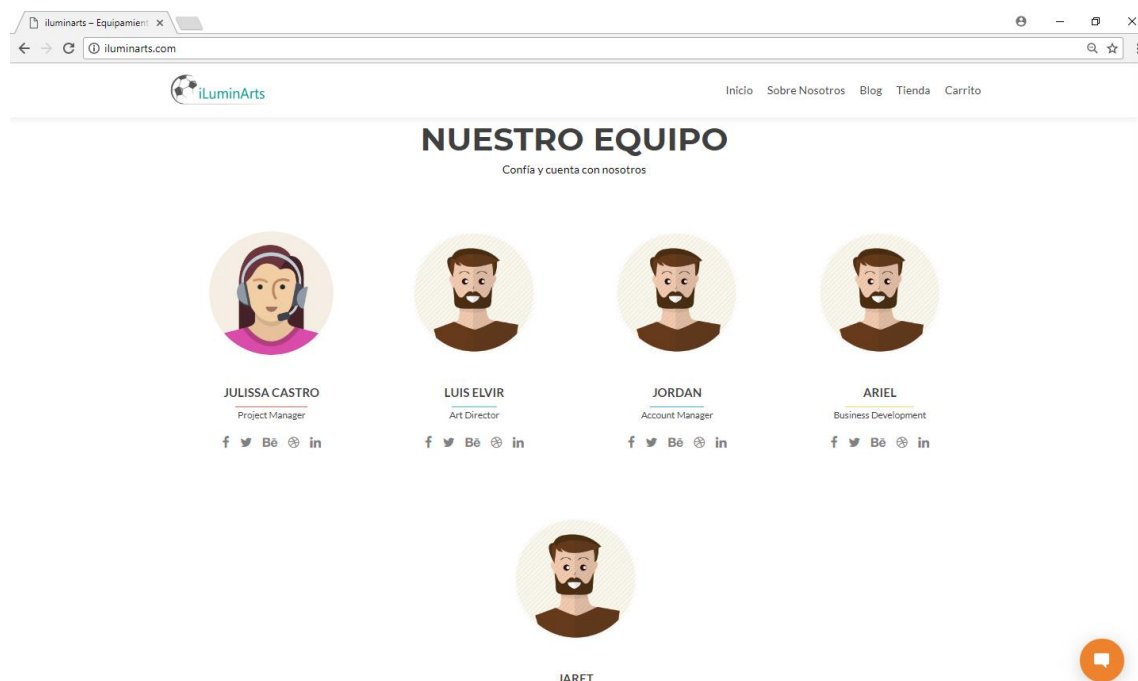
iluminarts – Equipamient ×

iluminarts.com

iLuminArts

Inicio Sobre Nosotros Blog Tienda Carrito

NUESTRO EQUIPO

Confía y cuenta con nosotros

JULISSA CASTRO

Project Manager

f Bē in

LUIS ELVIR

Art Director

f Bē in

JORDAN

Account Manager

f Bē in

ARIEL

Business Development

f Bē in

JARET